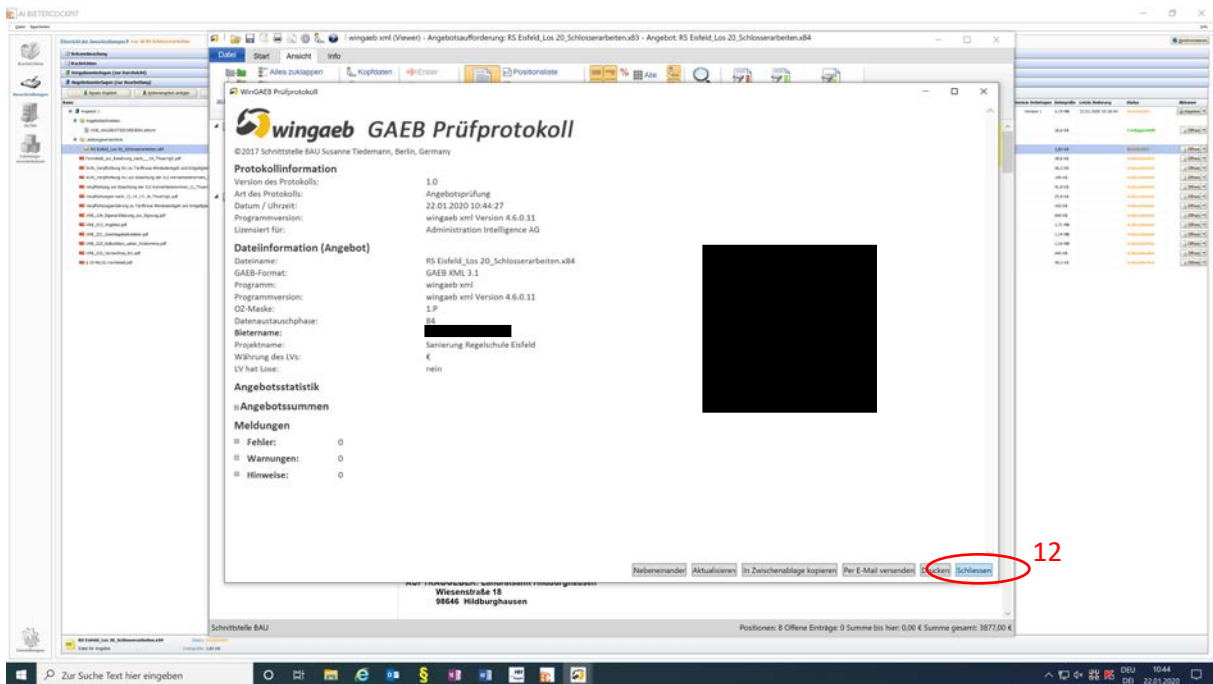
AI BIETERCOCKPIT

wingaeb xml (Viewer) - Angebotsaufforderung: RS Eisfeld_Los 20_Schlosserarbeiten.x83 - Angebot: RS Eisfeld_Los 20_Schlosserarbeiten.x84

Datei Start Ansicht Info

Alles zuklappen Kopfdaten Positionsliste Alle

WinGAEB Prüfprotokoll

wingaeb GAEB Prüfprotokoll

©2017 Schnittstelle BAU Susanne Tiedemann, Berlin, Germany

Protokollinformation

| | |
|---|---|
| Version des Protokolls: | 1.0 |
| Art des Protokolls: | Angebotsprüfung |
| Datum / Uhrzeit: | 22.01.2020 10:44:27 |
| Programmversion: | wingaeb xml Version 4.6.0.11 |
| Lizensiert für: | Administration Intelligence AG |

Dateiinformation (Angebot)

| | |
|---|---|
| Dateiname: | RS Eisfeld_Los 20_Schlosserarbeiten.x84 |
| GAEB-Format: | GAEB XML 3.1 |
| Programm: | wingaeb xml |
| Programmversion: | wingaeb xml Version 4.6.0.11 |
| OZ-Maske: | 1.P |
| Datenaustauschphase: | 84 |
| Bietername: | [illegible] |
| Projektname: | Sanierung Regelschule Eisfeld |
| Währung des LVs: | € |
| LV hat Lose: | nein |

Angebotsstatistik

Angebotssummen

Meldungen

| | |
|---|---|
| Fehler: | 0 |
| Warnungen: | 0 |
| Hinweise: | 0 |

Nebeneinander Aktualisieren In Zwischenablage kopieren Per E-Mail versenden Drucken Schliessen

12

Wiesenstraße 18
98646 Hildburghausen

Schnittstelle BAU

Positionen: 8 Offene Einträge: 0 Summe bis hier: 0,00 € Summe gesamt: 3877,00 €

Zur Suche Text hier eingeben

DEU 10:44 22.01.2020